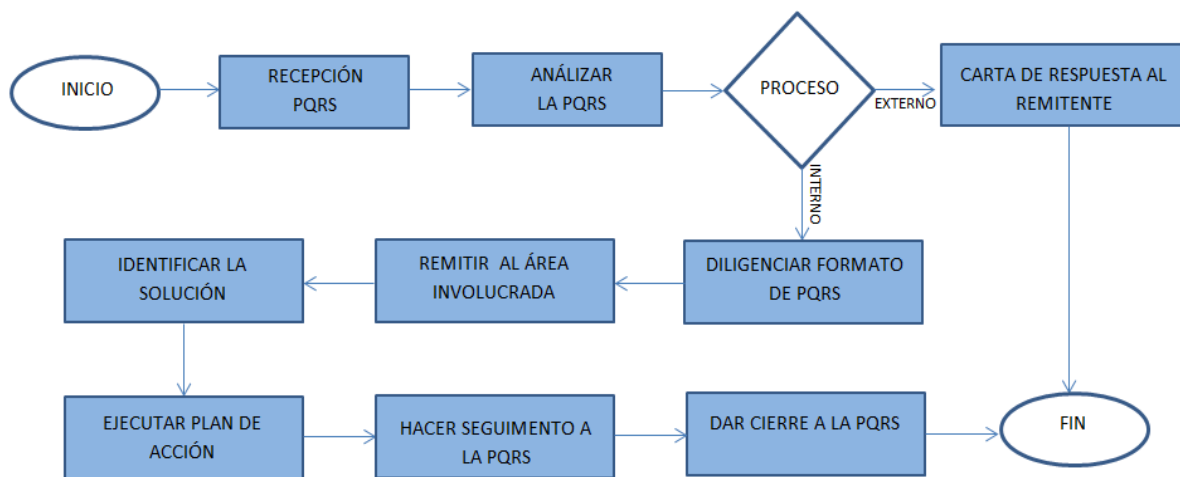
INICIO

RECEPCIÓN PQRS

ANÁLIZAR LA PQRS

PROCESO

EXTERNO

CARTA DE RESPUESTA AL REMITENTE

INTERNO

DILIGENCIAR FORMATO DE PQRS

REMITIR AL ÁREA INVOLUCRADA

IDENTIFICAR LA SOLUCIÓN

EJECUTAR PLAN DE ACCIÓN

HACER SEGUIMENTO A LA PQRS

DAR CIERRE A LA PQRS

FIN